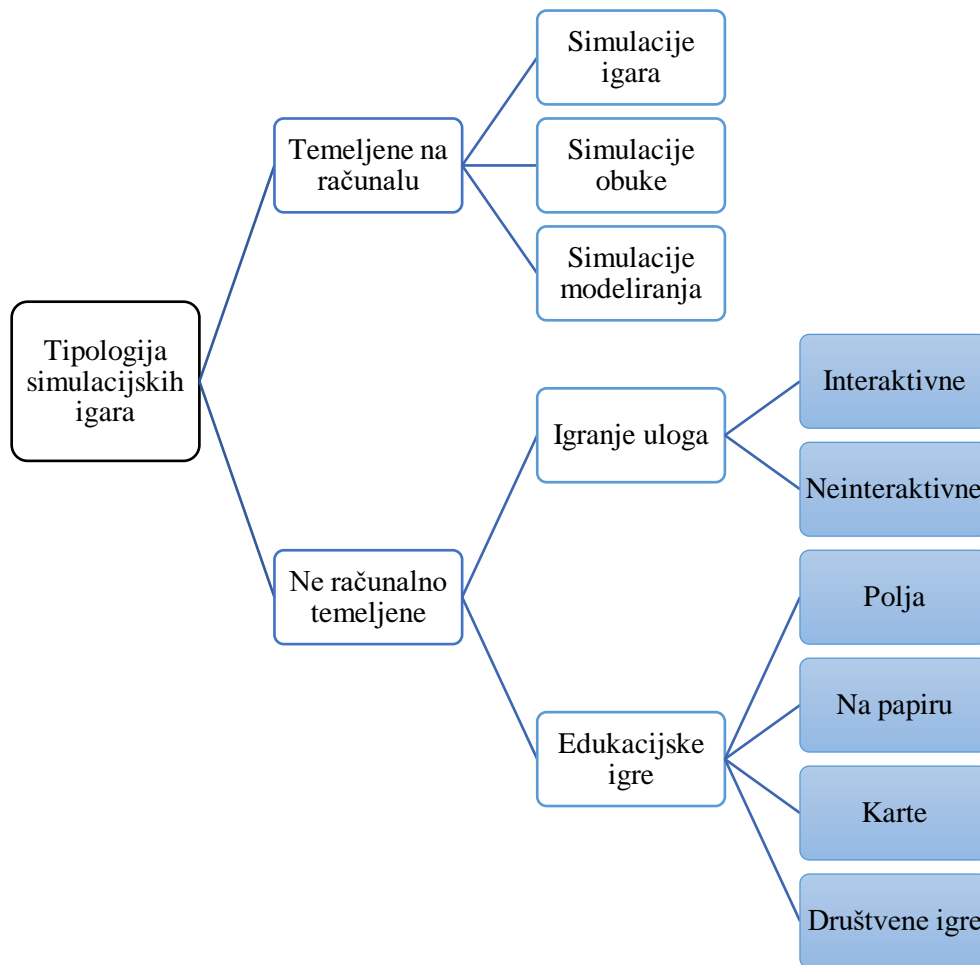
Tipologija simulacijskih igara

Temeljene na računalu

Simulacije igara

Simulacije obuke

Simulacije modeliranja

Ne računalno temeljene

Igranje uloga

Interaktivne

Neinteraktivne

Edukacijske igre

Polja

Na papiru

Karte

Društvene igre